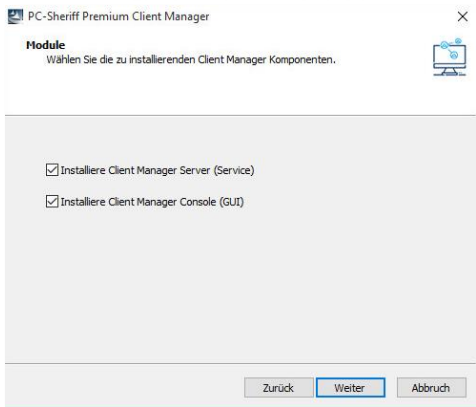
PC-Sheriff Premium Client Manager

×

Module

Wählen Sie die zu installierenden Client Manager Komponenten.

☑ Installiere Client Manager Server (Service)

☑ Installiere Client Manager Console (GUI)

Zurück | Weiter | Abbruch